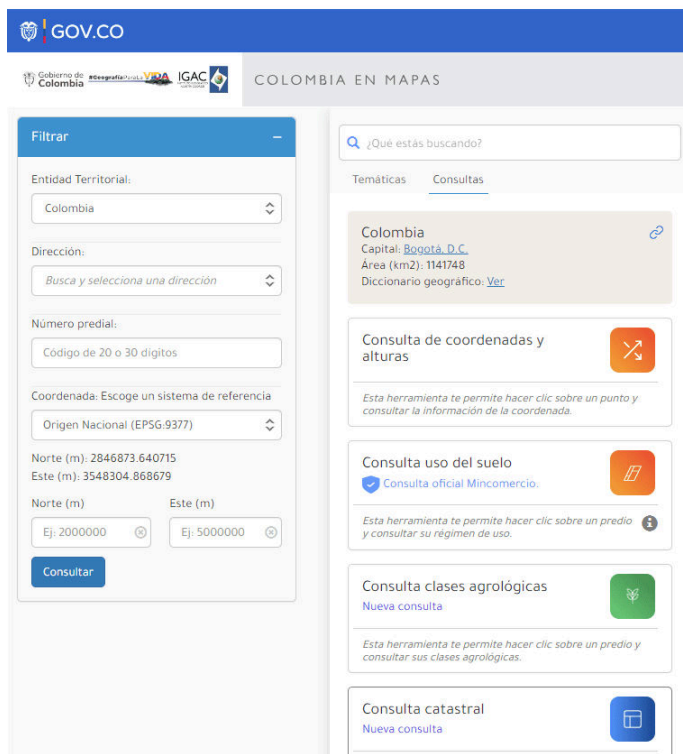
GOV.CO

Gobierno de Colombia #GeografíaParaLaVIDA IGAC

COLOMBIA EN MAPAS

Filtrar –

Entidad Territorial:

Colombia

Dirección:

Busca y selecciona una dirección

Número predial:

Código de 20 o 30 dígitos

Coordenada: Escoge un sistema de referencia

Origen Nacional (EPSG:9377)

Norte (m): 2846873.640715
Este (m): 3548304.868679

Norte (m)

Ej: 2000000

Este (m)

Ej: 5000000

Consultar

¿Qué estás buscando?

Temáticas Consultas

Colombia
Capital: Bogotá, D.C.
Área (km2): 1141748
Diccionario geográfico: Ver

Consulta de coordenadas y alturas

Esta herramienta te permite hacer clic sobre un punto y consultar la información de la coordenada.

Consulta uso del suelo
Consulta oficial Mincomercio.

Esta herramienta te permite hacer clic sobre un predio y consultar su régimen de uso.

Consulta clases agrológicas
Nueva consulta

Esta herramienta te permite hacer clic sobre un predio y consultar sus clases agrológicas.

Consulta catastral
Nueva consulta